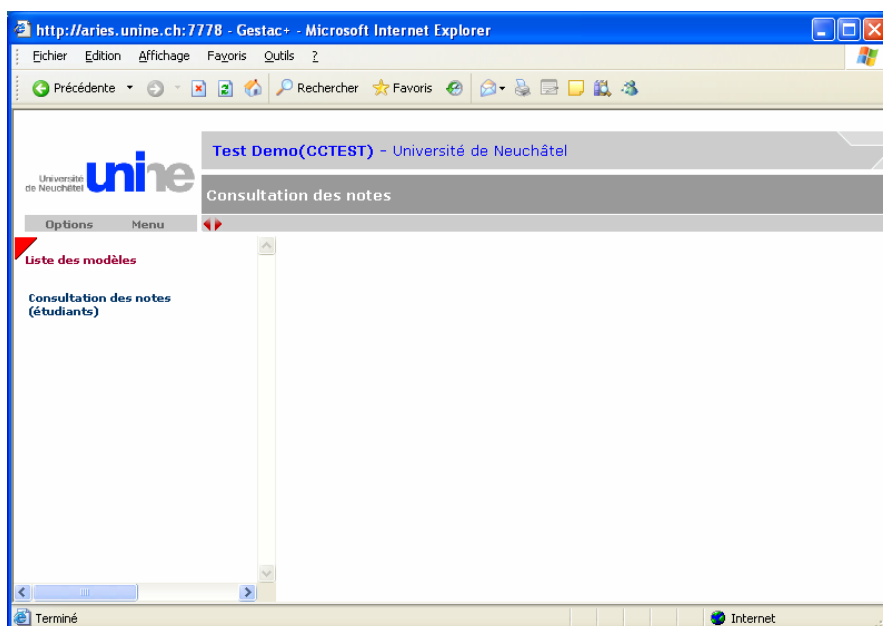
http://aries.unine.ch:7778 - Gestac+ - Microsoft Internet Explorer

Fichier Edition Affichage Favoris Outils ?

Précédente Rechercher Favoris

Université de Neuchâtel unine

Test Demo(CCTEST) - Université de Neuchâtel

Consultation des notes

Options Menu

Liste des modèles

Consultation des notes (étudiants)

Terminé

Internet